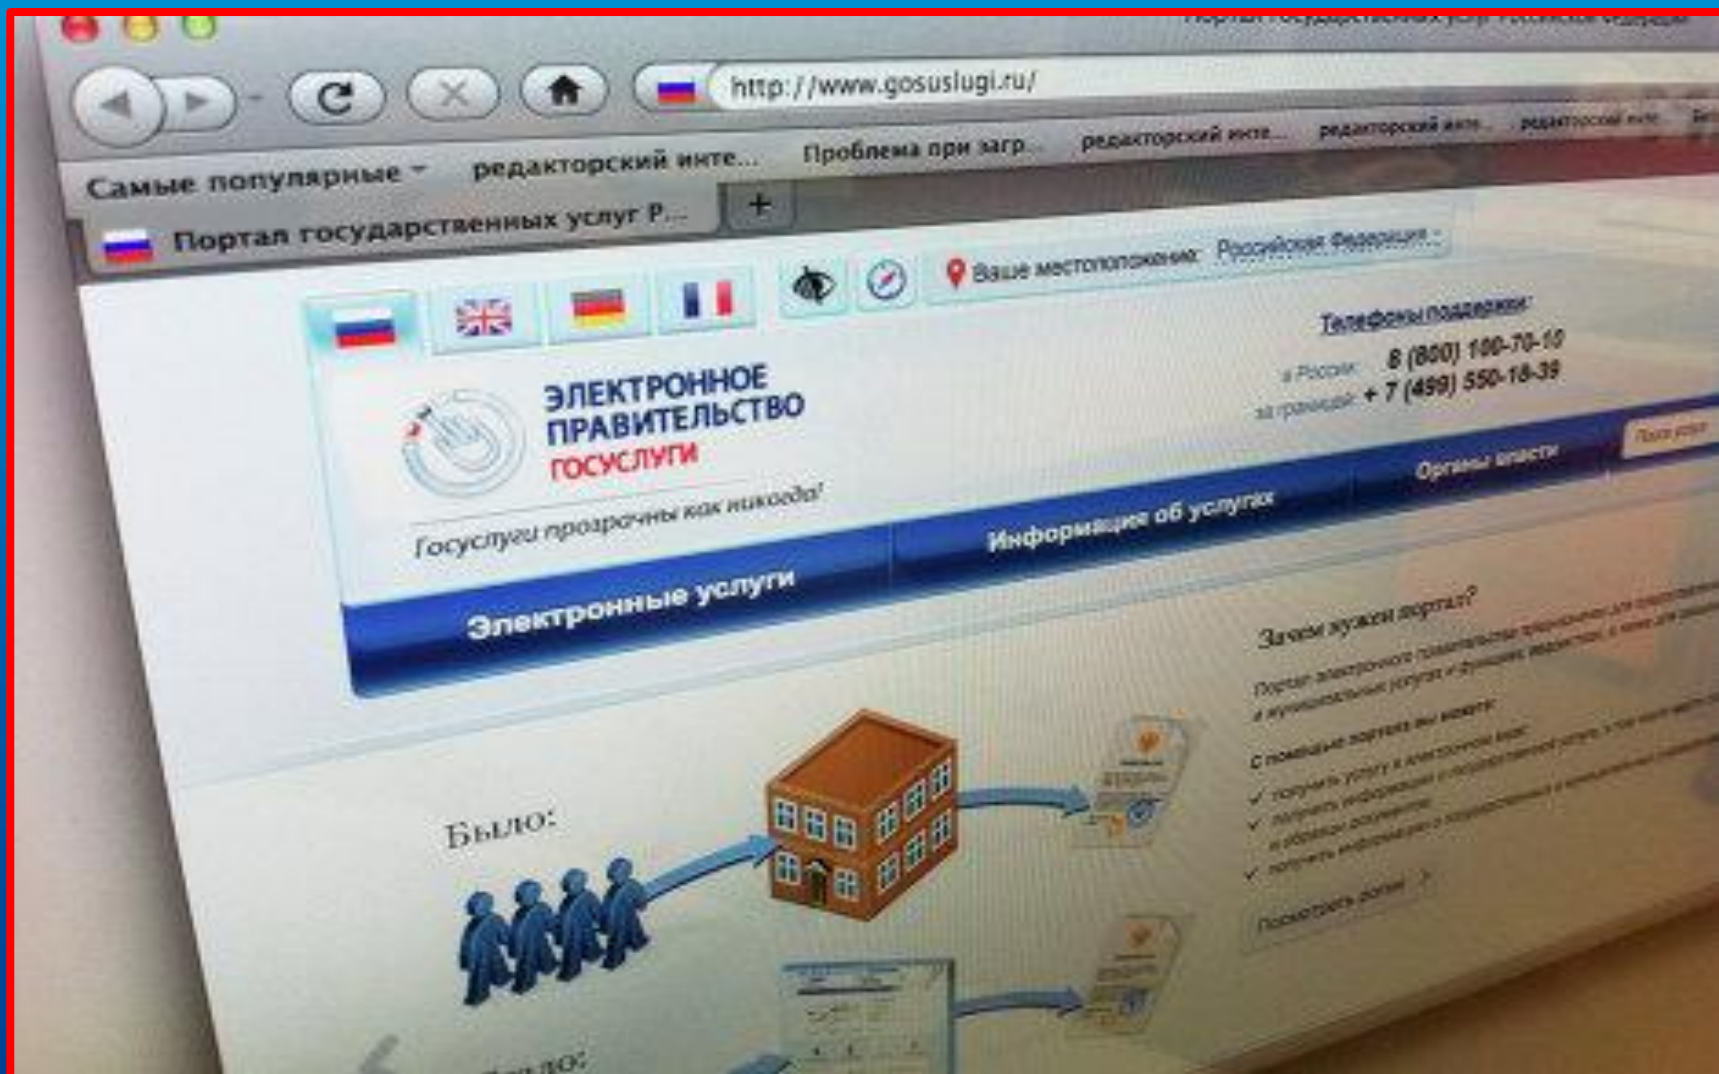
Портал государственных услуг Российской Федерации

http://www.gosuslugi.ru/

Самые популярные

редакторский инте...

Проблема при загр...

редакторский инте...

редакторский инте...

редакторский инте...

Портал государственных услуг Р...

+

Ваше местоположение: Российская Федерация

Телефоны поддержки:

в России: 8 (800) 100-70-10

за границей: + 7 (499) 550-18-39

ЭЛЕКТРОННОЕ ПРАВИТЕЛЬСТВО

ГОСУСЛУГИ

Госуслуги прозрачны как никогда!

Электронные услуги

Информация об услугах

Органы власти

Зачем нужен портал?

Портал электронного правительства предназначен для предоставления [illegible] и муниципальных услуг и функций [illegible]

С помощью портала вы можете:

✓ получить услугу в электронном виде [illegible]

✓ получить информацию о государственной услуге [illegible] и образцы документов

✓ получить информацию о государственных и муниципальных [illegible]

Посмотреть демо

Было:

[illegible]ало: